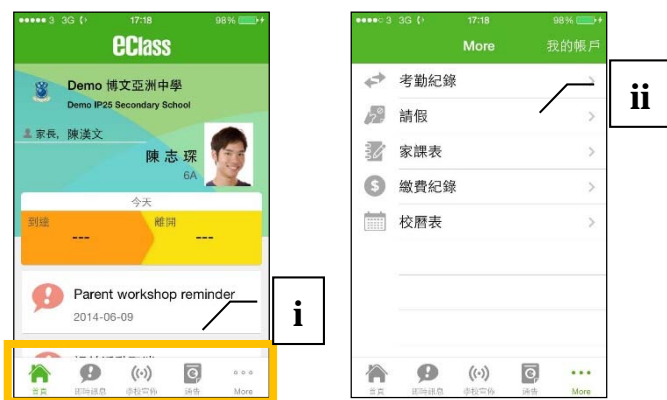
3 3G 17:18 98%

eClass

Demo 博文亞洲中學
Demo IP25 Secondary School

家長, 陳漢文

陳志琛
6A

今天

到達
---

離開
---

Parent workshop reminder
2014-06-09

i

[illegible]

首頁 即時訊息 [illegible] 通告 More

3 3G 17:18 98%

More 我的帳戶

考勤紀錄

請假

家課表

繳費紀錄

校曆表

ii

首頁 即時訊息 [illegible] 通告 More